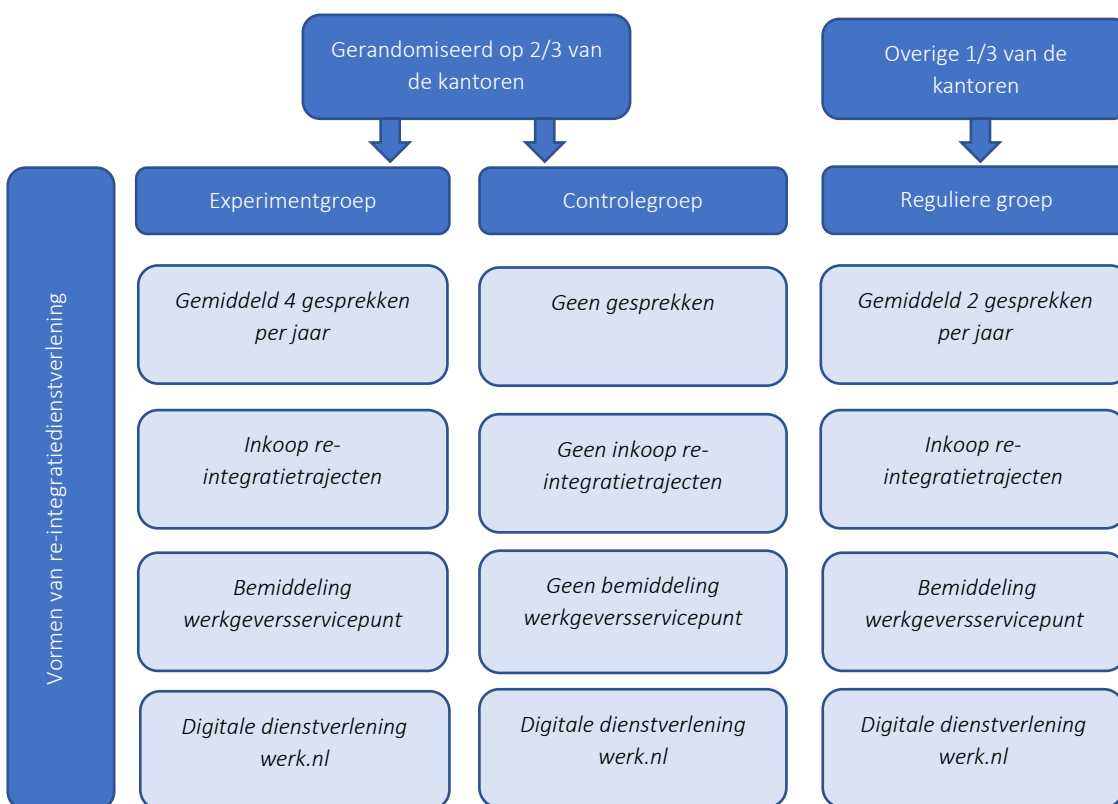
Gerandomiseerd op 2/3 van de kantoren

Overige 1/3 van de kantoren

Vormen van re-integratiedienstverlening

Experimentgroep

Controlegroep

Reguliere groep

Gemiddeld 4 gesprekken per jaar

Geen gesprekken

Gemiddeld 2 gesprekken per jaar

Inkoop re-integratietrajecten

Geen inkoop re-integratietrajecten

Inkoop re-integratietrajecten

Bemiddeling werkgeversservicepunt

Geen bemiddeling werkgeversservicepunt

Bemiddeling werkgeversservicepunt

Digitale dienstverlening werk.nl

Digitale dienstverlening werk.nl

Digitale dienstverlening werk.nl